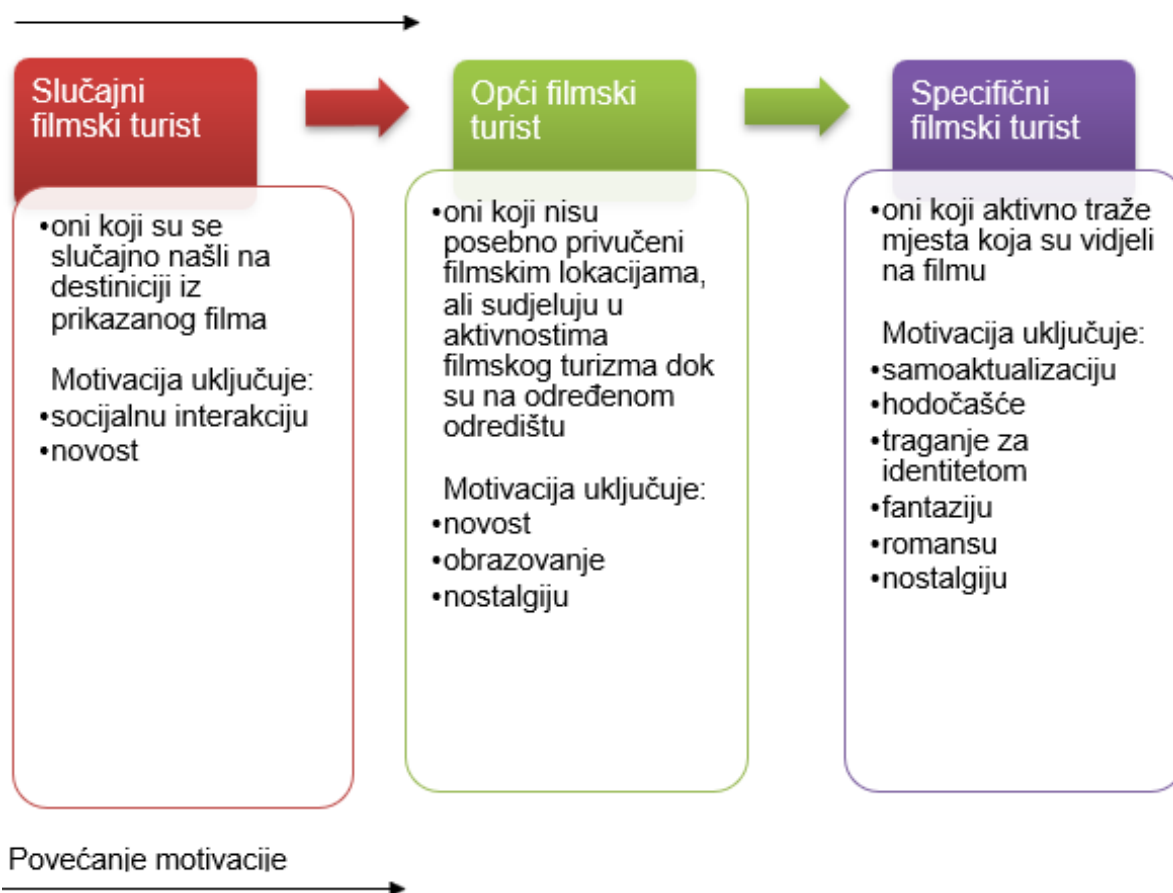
Slučajni filmski turist

•oni koji su se slučajno našli na destiniciji iz prikazanog filma

Motivacija uključuje:
•socijalnu interakciju
•novost

Opći filmski turist

•oni koji nisu posebno privučeni filmskim lokacijama, ali sudjeluju u aktivnostima filmskog turizma dok su na određenom odredištu

Motivacija uključuje:
•novost
•obrazovanje
•nostalgiju

Specifični filmski turist

•oni koji aktivno traže mjesta koja su vidjeli na filmu

Motivacija uključuje:
•samoaktualizaciju
•hodočašće
•traganje za identitetom
•fantaziju
•romansu
•nostalgiju

Povećanje motivacije